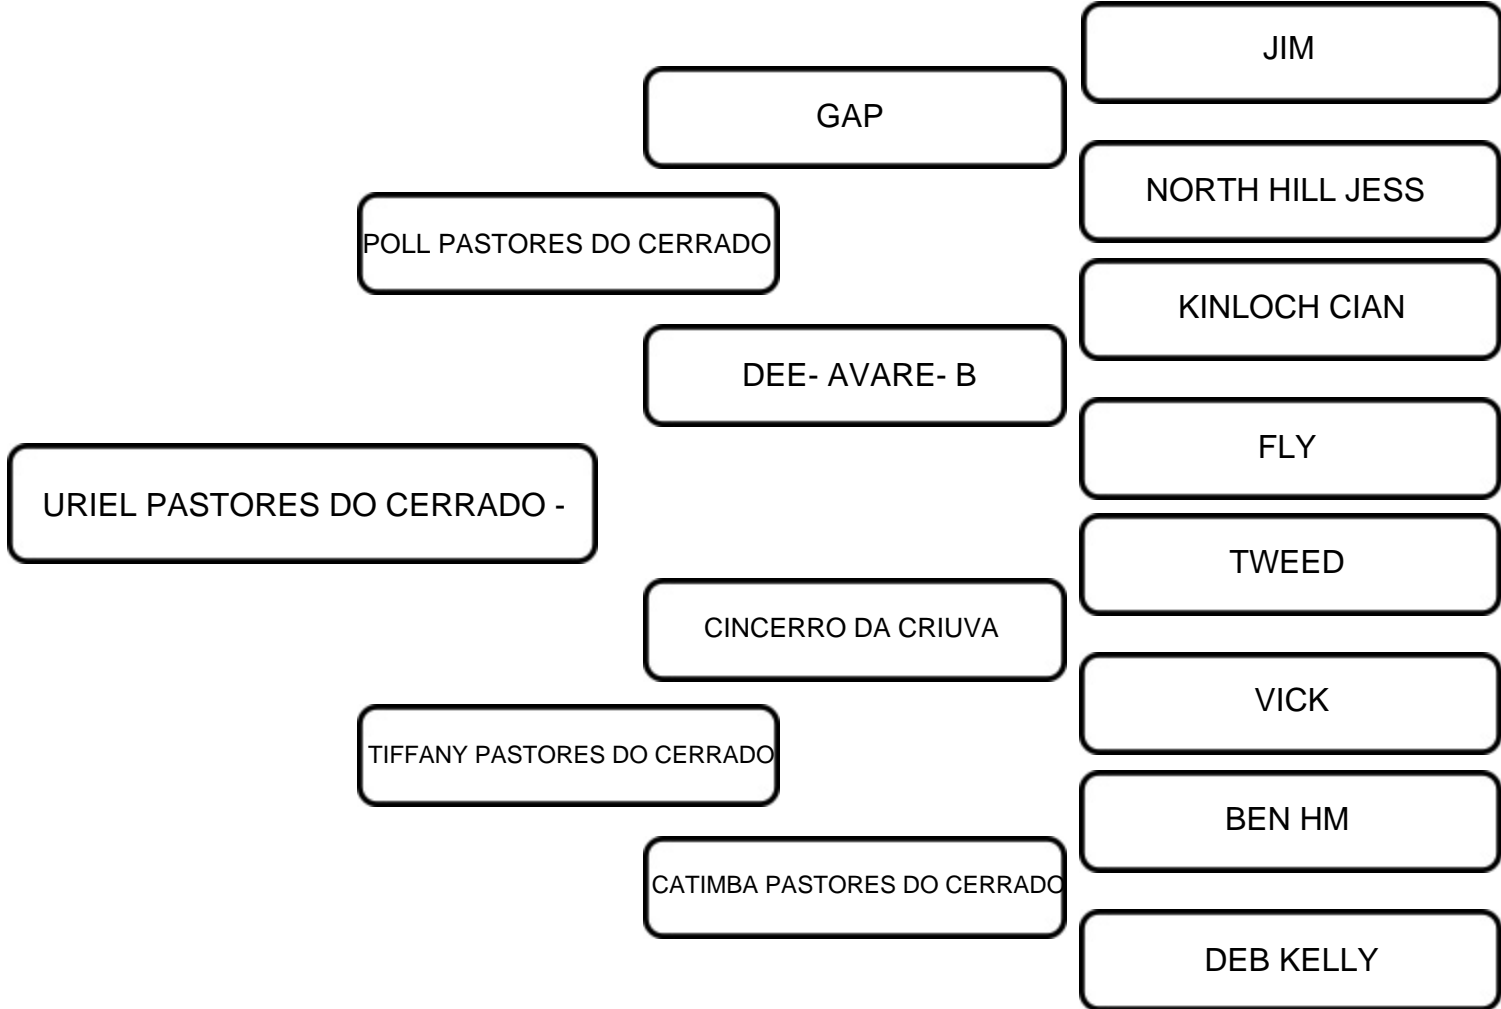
URIEL PASTORES DO CERRADO -

POLL PASTORES DO CERRADO

GAP

JIM

NORTH HILL JESS

DEE- AVARE- B

KINLOCH CIAN

FLY

TIFFANY PASTORES DO CERRADO

CINCERRO DA CRIUVA

TWEED

VICK

CATIMBA PASTORES DO CERRADO

BEN HM

DEB KELLY